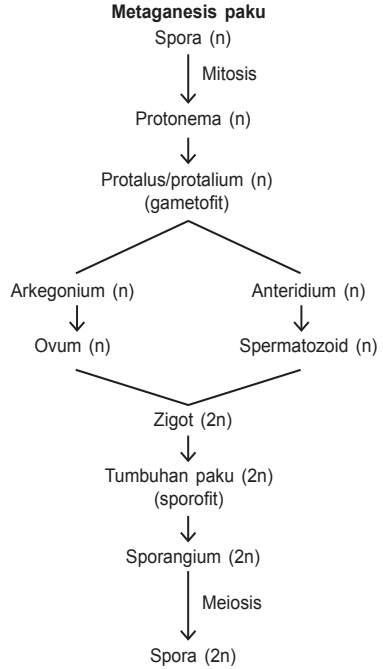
**Metaganesis paku**

Spora (n)

Mitosis

Protonema (n)

Protalus/protalium (n)
(gametofit)

Arkegonium (n)

Ovum (n)

Anteridium (n)

Spermatozoid (n)

Zigot (2n)

Tumbuhan paku (2n)
(sporofit)

Sporangium (2n)

Meiosis

Spora (2n)